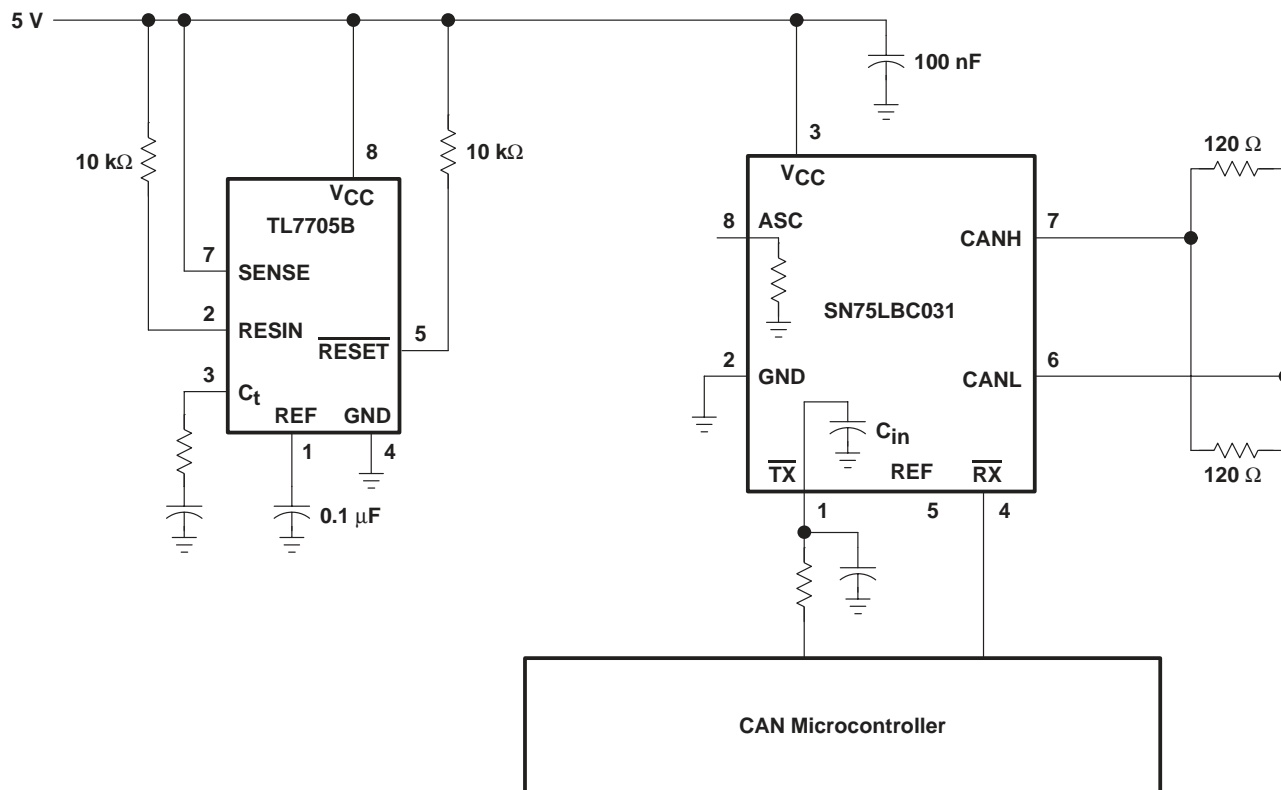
5 V

100 nF

10 kΩ

8

10 kΩ

$V_{CC}$

TL7705B

7

SENSE

2

RESIN

$\overline{RESET}$

5

3

$C_t$

REF

GND

1

4

0.1 μF

3

$V_{CC}$

8

ASC

CANH

7

SN75LBC031

2

GND

CANL

6

$C_{in}$

$\overline{TX}$

REF

$\overline{RX}$

1

5

4

120 Ω

120 Ω

CAN Microcontroller